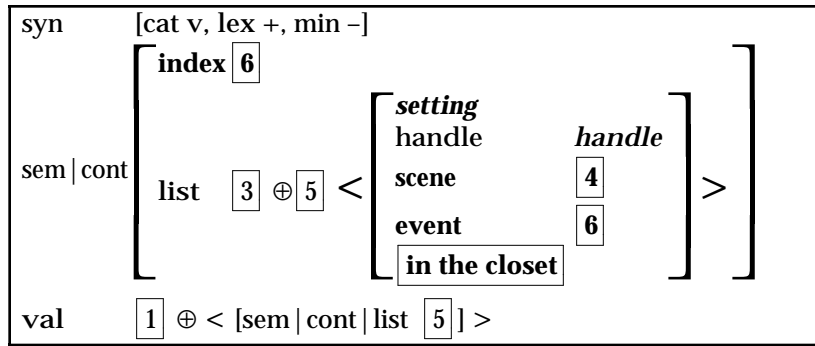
syn [cat v, lex +, min –]

sem | cont $\left[ \begin{array}{l} \textbf{index } \boxed{6} \\ \textbf{list } \boxed{3} \oplus \boxed{5} < \left[ \begin{array}{ll} \textbf{\textit{setting}} & \\ \text{handle} & \textbf{\textit{handle}} \\ \textbf{scene} & \boxed{4} \\ \textbf{event} & \boxed{6} \\ \boxed{\textbf{in the closet}} & \end{array} \right] > \end{array} \right]$

val $\boxed{1} \oplus <$ [sem | cont | list $\boxed{5}$ ] $>$